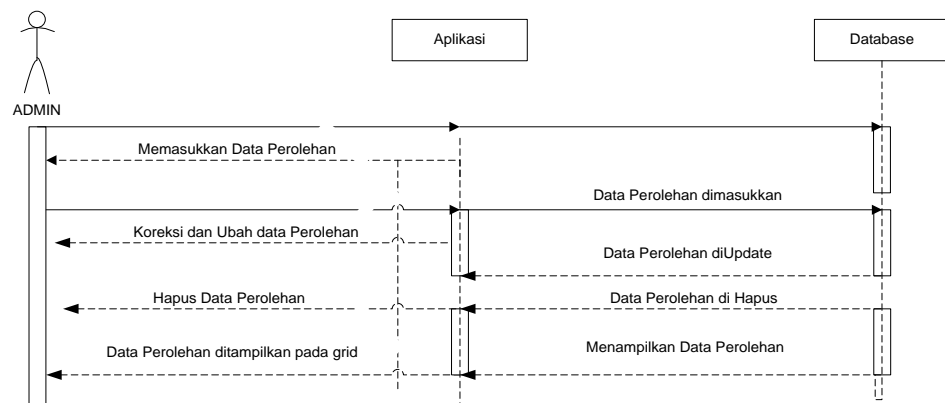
Aplikasi

Database

ADMIN

Memasukkan Data Perolehan

Data Perolehan dimasukkan

Koreksi dan Ubah data Perolehan

Data Perolehan diUpdate

Hapus Data Perolehan

Data Perolehan di Hapus

Data Perolehan ditampilkan pada grid

Menampilkan Data Perolehan